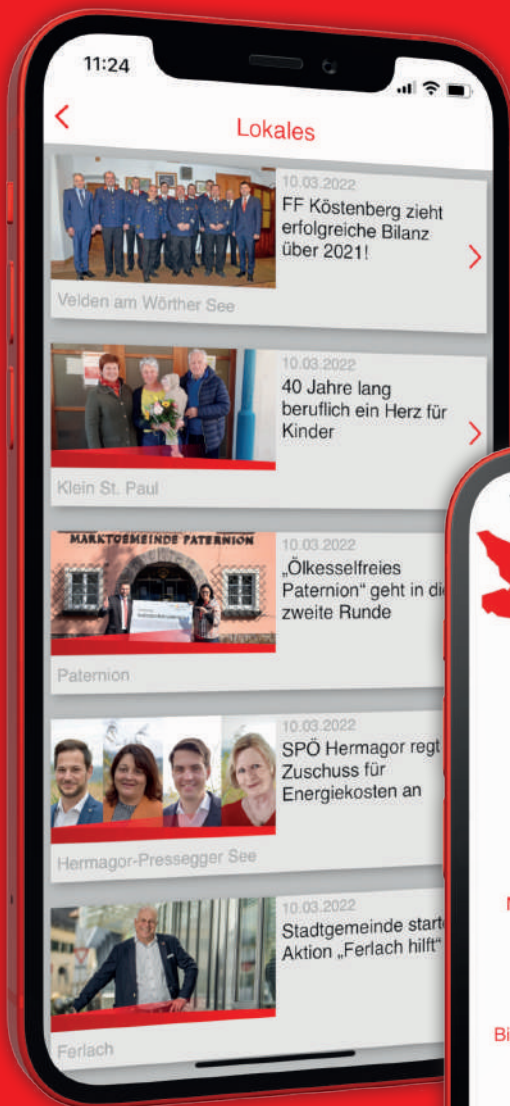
11:24

<

Lokales

10.03.2022
FF Köstenberg zieht erfolgreiche Bilanz über 2021!
>

Velden am Wörther See

10.03.2022
40 Jahre lang beruflich ein Herz für Kinder
>

Klein St. Paul

MARKTGEMEINDE PATERNION

10.03.2022
„Ölkesselfreies Paternion" geht in di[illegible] zweite Runde

Paternion

10.03.2022
SPÖ Hermagor regt Zuschuss für Energiekosten an

Hermagor-Pressegger See

10.03.2022
Stadtgemeinde start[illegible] Aktion „Ferlach hilft"

Ferlach

N

Bi